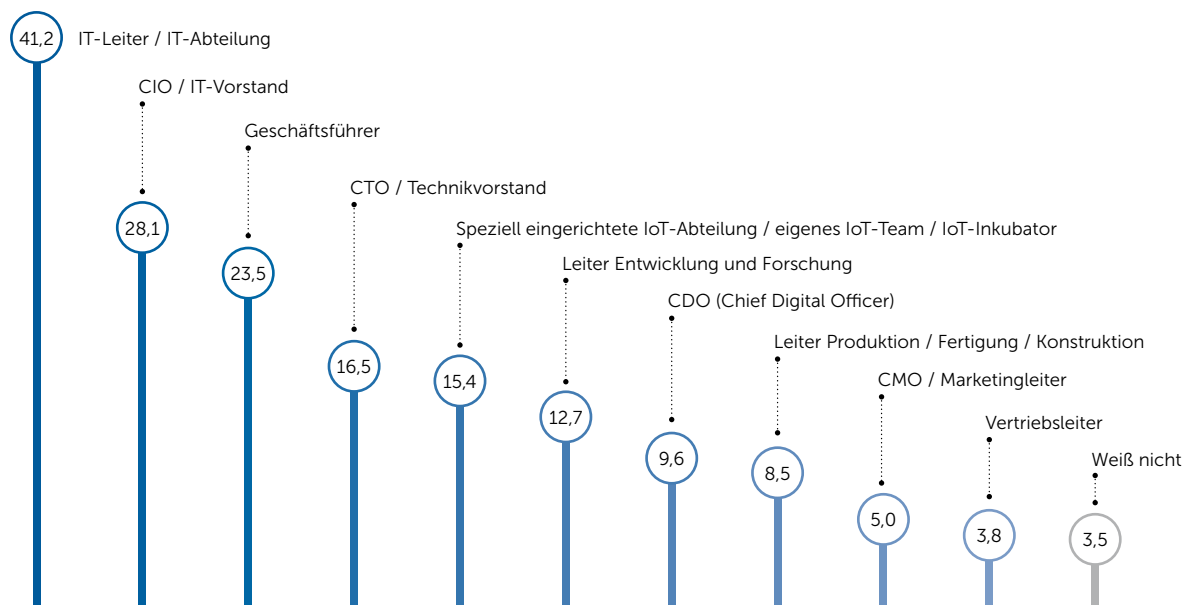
41,2 IT-Leiter / IT-Abteilung

CIO / IT-Vorstand
28,1

Geschäftsführer
23,5

CTO / Technikvorstand
16,5

Speziell eingerichtete IoT-Abteilung / eigenes IoT-Team / IoT-Inkubator
15,4

Leiter Entwicklung und Forschung
12,7

CDO (Chief Digital Officer)
9,6

Leiter Produktion / Fertigung / Konstruktion
8,5

CMO / Marketingleiter
5,0

Vertriebsleiter
3,8

Weiß nicht
3,5